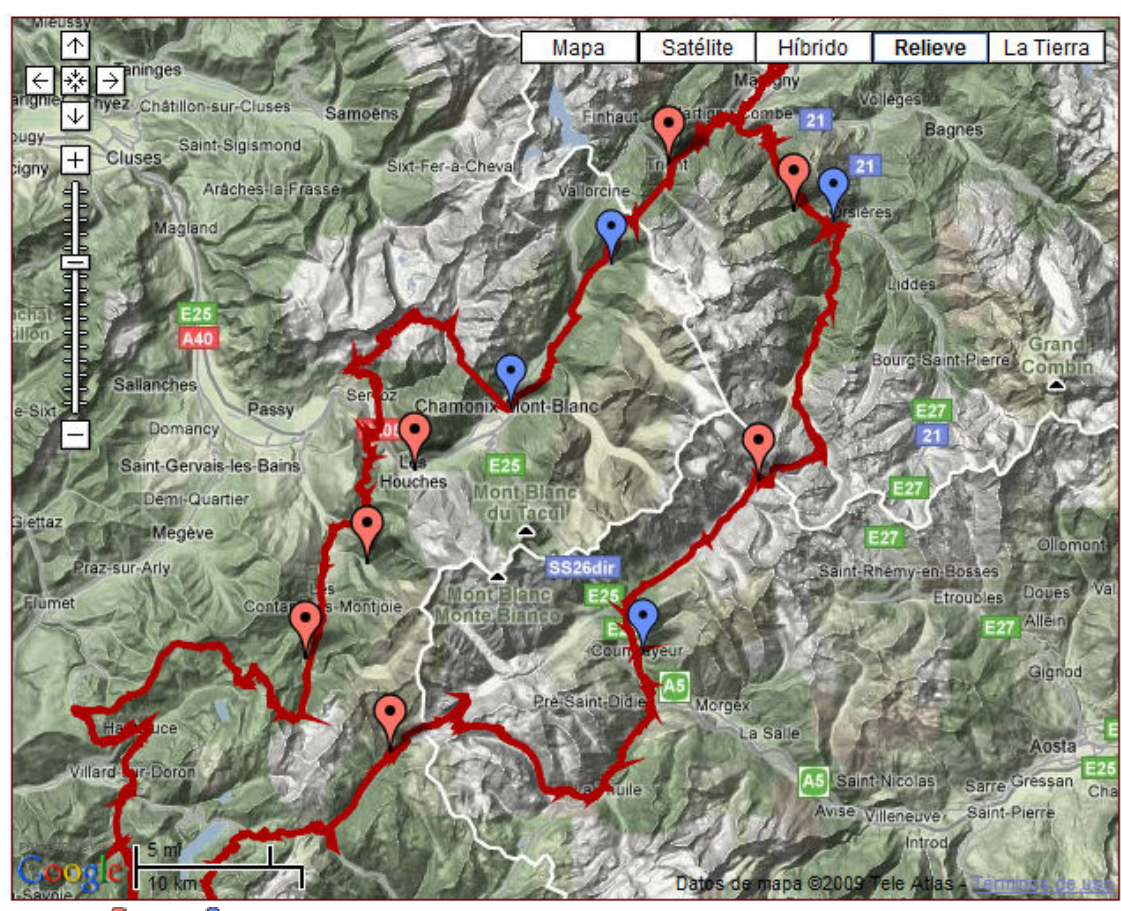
Mapa
Satélite
Híbrido
Relieve
La Tierra

Mieussy
Taninges
Châtillon-sur-Cluses
Samoëns
Saint-Sigismond
Cluses
Arâches-la-Frasse
Sixt-Fer-à-Cheval
Magland
Finhaut
Vallorcine
Trient
Martigny
Combe
21
Volleges
Bagnes
21
Orsières
Liddes
Bourg-Saint-Pierre
Grand Combin
E25
A40
Sallanches
Passy
Servoz
Chamonix-Mont-Blanc
Domancy
Saint-Gervais-les-Bains
Les Houches
E25
Mont Blanc du Tacul
Demi-Quartier
Megève
E27
21
E27
E27
Ollomont
SS26dir
Praz-sur-Arly
Contamines-Montjoie
Flumet
Mont Blanc Monte Bianco
E25
Courmayeur
Saint-Rhémy-en-Bosses
Etroubles
Doues
E27
Allein
A5
Gignod
Pré-Saint-Didier
Morgex
La Salle
Aosta
Hauteluce
Villard-sur-Doron
La Thuile
A5
Saint-Nicolas
Sarre
Gressan
E25
Avise
Villeneuve
Saint-Pierre
Introd
5 mi
10 km
Google
Datos de mapa ©2009 Tele Atlas - Términos de uso